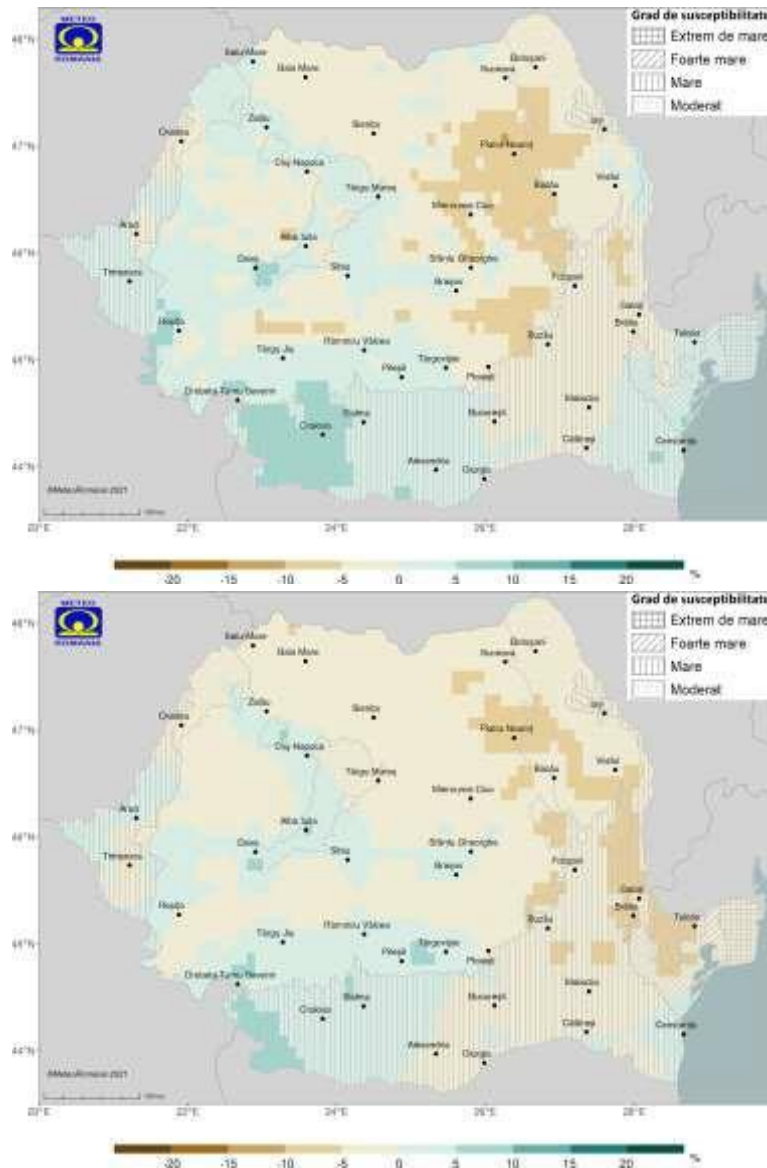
METEO ROMANIA

Grad de susceptibilitate
Extrem de mare
Foarte mare
Mare
Moderat

48°N
47°N
46°N
45°N
44°N

Satu Mare
Baia Mare
Botoșani
Suceava
Oradea
Zalău
Bistrița
Iași
Piatra Neamț
Cluj Napoca
Vaslui
Târgu Mureș
Bacău
Miercurea Ciuc
Arad
Alba Iulia
Deva
Sibiu
Sfântu Gheorghe
Timișoara
Brașov
Focșani
Reșița
Galați
Brăila
Tulcea
Buzău
Târgu Jiu
Râmnicu Vâlcea
Pitești
Târgoviște
Ploiești
Drobeta Turnu Severin
Slatina
București
Slobozia
Craiova
Călărași
Constanța
Alexandria
Giurgiu

©MeteoRomania 2021

22°E 24°E 26°E 28°E

-20 -15 -10 -5 0 5 10 15 20 %

METEO ROMANIA

Grad de susceptibilitate
Extrem de mare
Foarte mare
Mare
Moderat

48°N
47°N
46°N
45°N
44°N

Satu Mare
Baia Mare
Botoșani
Suceava
Oradea
Zalău
Bistrița
Iași
Piatra Neamț
Cluj Napoca
Vaslui
Târgu Mureș
Bacău
Miercurea Ciuc
Arad
Alba Iulia
Deva
Sibiu
Sfântu Gheorghe
Timișoara
Brașov
Focșani
Reșița
Galați
Brăila
Tulcea
Buzău
Târgu Jiu
Râmnicu Vâlcea
Pitești
Târgoviște
Ploiești
Drobeta Turnu Severin
Slatina
București
Slobozia
Craiova
Călărași
Constanța
Alexandria
Giurgiu

©MeteoRomania 2021

22°E 24°E 26°E 28°E

-20 -15 -10 -5 0 5 10 15 20 %